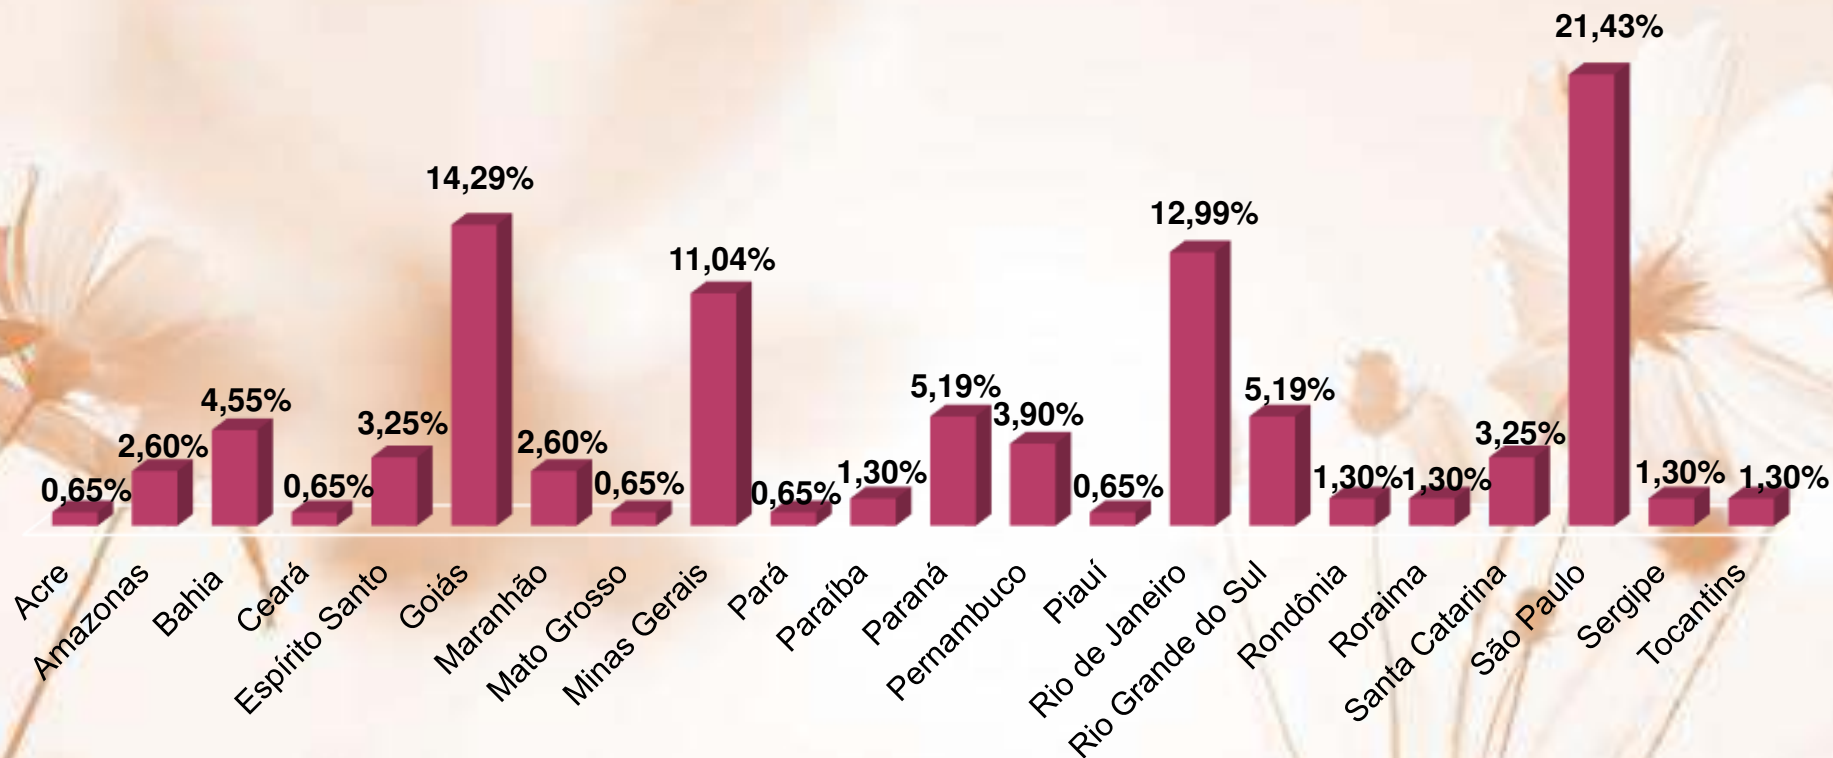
| Estado | % |
|---|---|
| Acre | 0,65% |
| Amazonas | 2,60% |
| Bahia | 4,55% |
| Ceará | 0,65% |
| Espírito Santo | 3,25% |
| Goiás | 14,29% |
| Maranhão | 2,60% |
| Mato Grosso | 0,65% |
| Minas Gerais | 11,04% |
| Pará | 0,65% |
| Paraíba | 1,30% |
| Paraná | 5,19% |
| Pernambuco | 3,90% |
| Piauí | 0,65% |
| Rio de Janeiro | 12,99% |
| Rio Grande do Sul | 5,19% |
| Rondônia | 1,30% |
| Roraima | 1,30% |
| Santa Catarina | 3,25% |
| São Paulo | 21,43% |
| Sergipe | 1,30% |
| Tocantins | 1,30% |